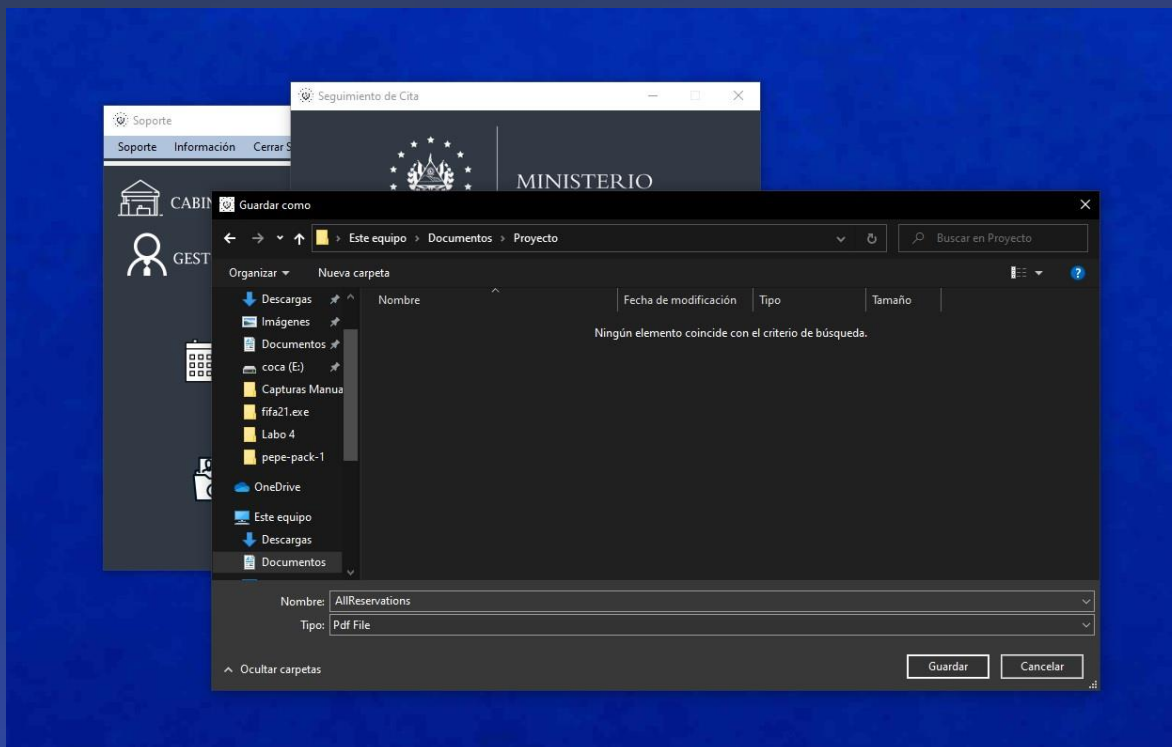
Soporte

Soporte Información Cerrar S

CABI

GEST

Seguimiento de Cita

MINISTERIO

Guardar como

Este equipo > Documentos > Proyecto

Buscar en Proyecto

Organizar ▾ Nueva carpeta

Descargas

Imágenes

Documentos

coca (E:)

Capturas Manua

fifa21.exe

Labo 4

pepe-pack-1

OneDrive

Este equipo

Descargas

Documentos

| Nombre | Fecha de modificación | Tipo | Tamaño |
|---|---|---|---|

Ningún elemento coincide con el criterio de búsqueda.

Nombre: AllReservations

Tipo: Pdf File

Ocultar carpetas

Guardar Cancelar